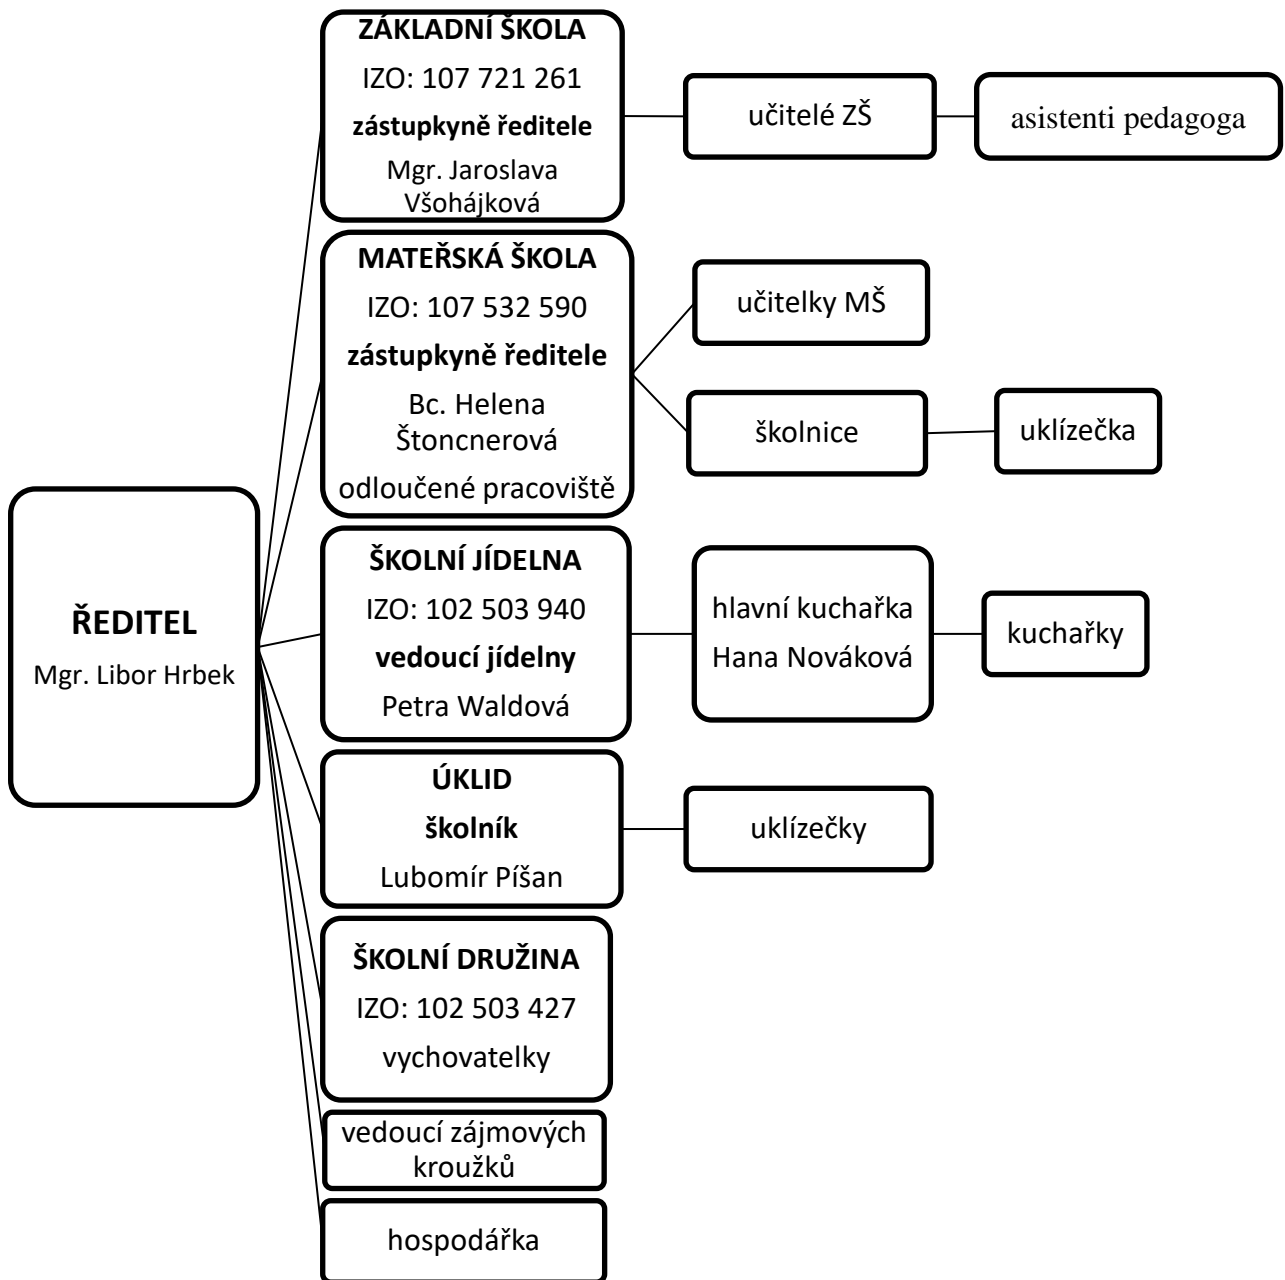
ŘEDITEL
Mgr. Libor Hrbek

ZÁKLADNÍ ŠKOLA
IZO: 107 721 261
zástupkyně ředitele
Mgr. Jaroslava Všohájková

učitelé ZŠ

asistenti pedagoga

MATEŘSKÁ ŠKOLA
IZO: 107 532 590
zástupkyně ředitele
Bc. Helena Štoncnerová
odloučené pracoviště

učitelky MŠ

školnice

uklízečka

ŠKOLNÍ JÍDELNA
IZO: 102 503 940
vedoucí jídelny
Petra Waldová

hlavní kuchařka
Hana Nováková

kuchařky

ÚKLID
školník
Lubomír Píšan

uklízečky

ŠKOLNÍ DRUŽINA
IZO: 102 503 427
vychovatelky

vedoucí zájmových kroužků

hospodářka